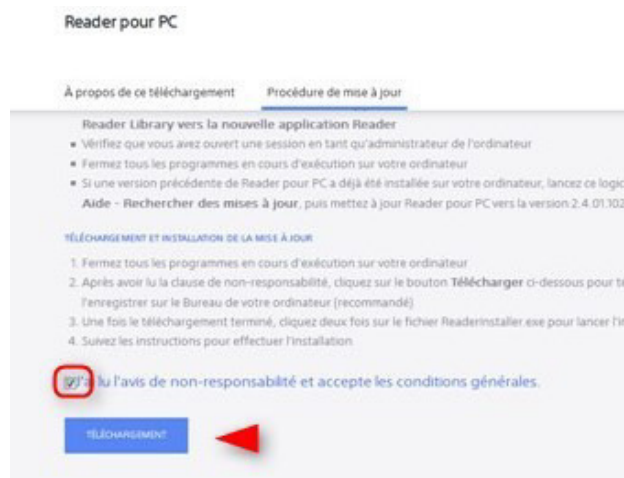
Reader pour PC

À propos de ce téléchargement    Procédure de mise à jour

Reader Library vers la nouvelle application Reader

- Vérifiez que vous avez ouvert une session en tant qu'administrateur de l'ordinateur
- Fermez tous les programmes en cours d'exécution sur votre ordinateur
- Si une version précédente de Reader pour PC a déjà été installée sur votre ordinateur, lancez ce logic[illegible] Aide - Rechercher des mises à jour, puis mettez à jour Reader pour PC vers la version 2.4.01.102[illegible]

TÉLÉCHARGEMENT ET INSTALLATION DE LA MISE À JOUR

1. Fermez tous les programmes en cours d'exécution sur votre ordinateur
2. Après avoir lu la clause de non-responsabilité, cliquez sur le bouton Télécharger ci-dessous pour t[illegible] l'enregistrer sur le Bureau de votre ordinateur (recommandé)
3. Une fois le téléchargement terminé, cliquez deux fois sur le fichier ReaderInstaller.exe pour lancer l'i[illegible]
4. Suivez les instructions pour effectuer l'installation

J'ai lu l'avis de non-responsabilité et accepte les conditions générales.

TÉLÉCHARGEMENT